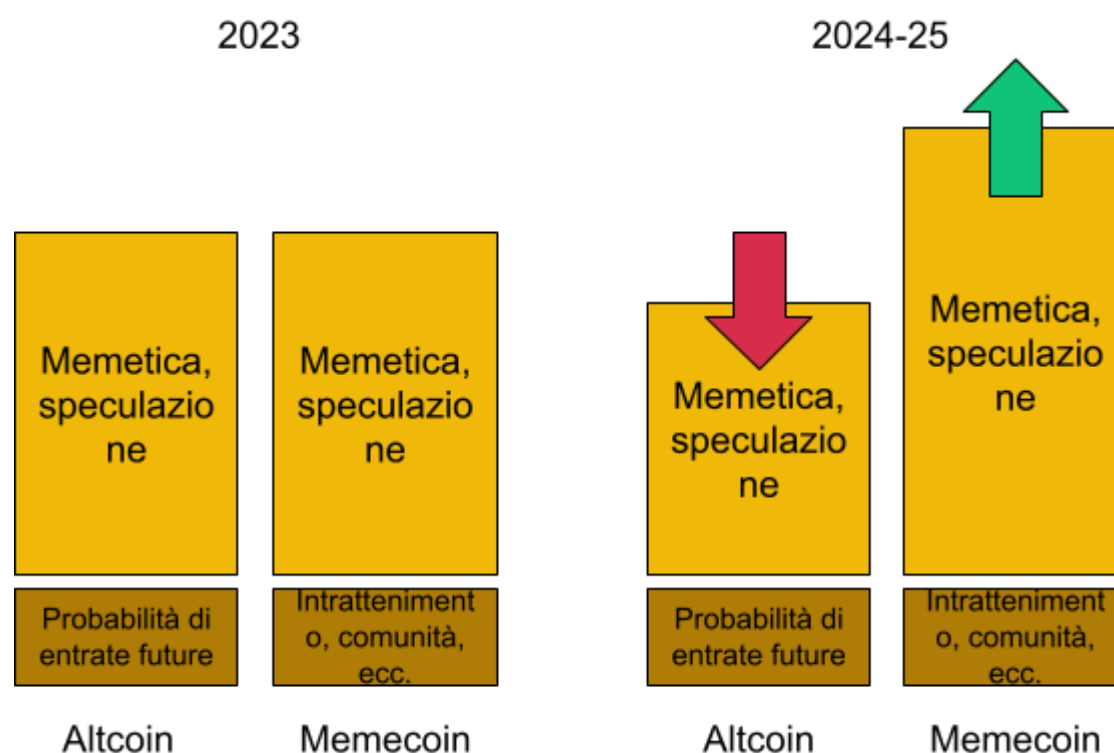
2023

2024-25

Memetica, speculazione

Probabilità di entrate future

Altcoin

Memetica, speculazione

Intrattenimento, comunità, ecc.

Memecoin

Memetica, speculazione

Probabilità di entrate future

Altcoin

Memetica, speculazione

Intrattenimento, comunità, ecc.

Memecoin